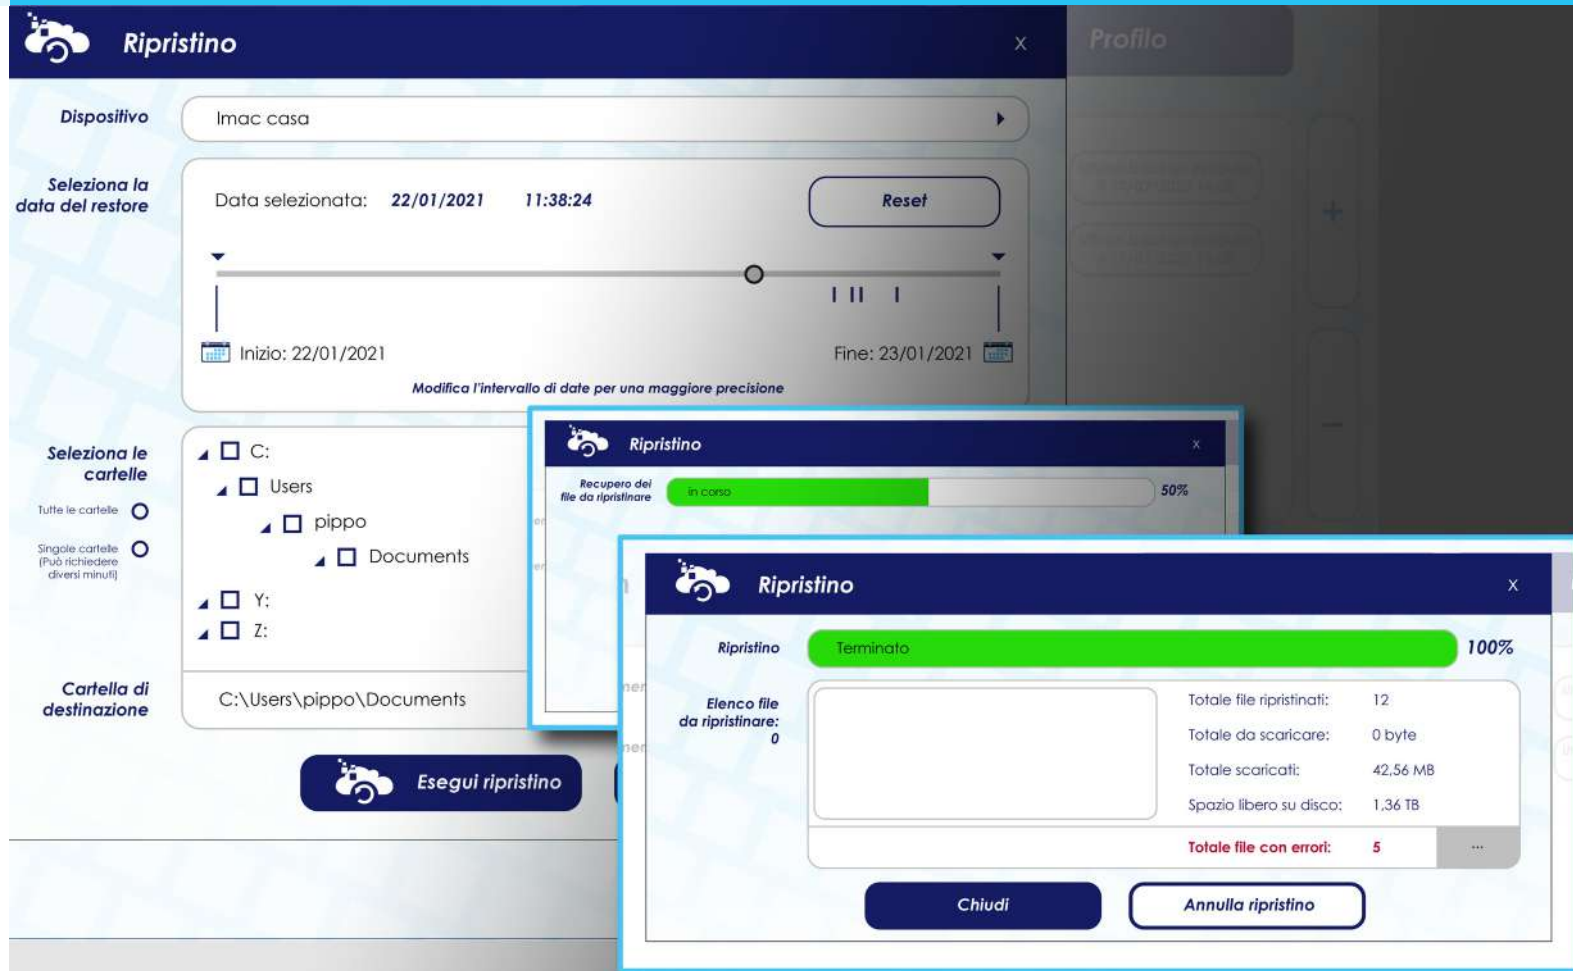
Ripristino
x
Profilo

Dispositivo
Imac casa

Seleziona la data del restore
Data selezionata: 22/01/2021 11:38:24
Reset
Inizio: 22/01/2021
Fine: 23/01/2021
Modifica l'intervallo di date per una maggiore precisione

Seleziona le cartelle
Tutte le cartelle
Singole cartelle (Può richiedere diversi minuti)
C:
Users
pippo
Documents
Y:
Z:

Cartella di destinazione
C:\Users\pippo\Documents

Esegui ripristino

Ripristino
x
Recupero dei file da ripristinare
in corso
50%

Ripristino
x
Ripristino
Terminato
100%
Elenco file da ripristinare: 0

| Totale file ripristinati: | 12 |
|---|---|
| Totale da scaricare: | 0 byte |
| Totale scaricati: | 42,56 MB |
| Spazio libero su disco: | 1,36 TB |
| Totale file con errori: | 5 |

...
Chiudi
Annulla ripristino